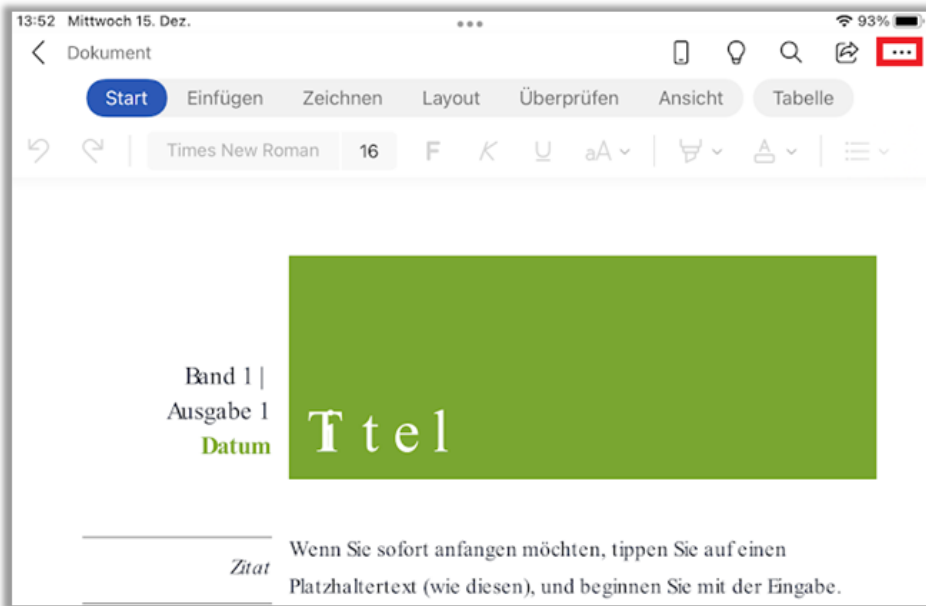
13:52 Mittwoch 15. Dez.
93%

Dokument

Start Einfügen Zeichnen Layout Überprüfen Ansicht Tabelle

Times New Roman 16 F K U aA

Band 1 | Ausgabe 1
Datum

Titel

Zitat

Wenn Sie sofort anfangen möchten, tippen Sie auf einen Platzhaltertext (wie diesen), und beginnen Sie mit der Eingabe.